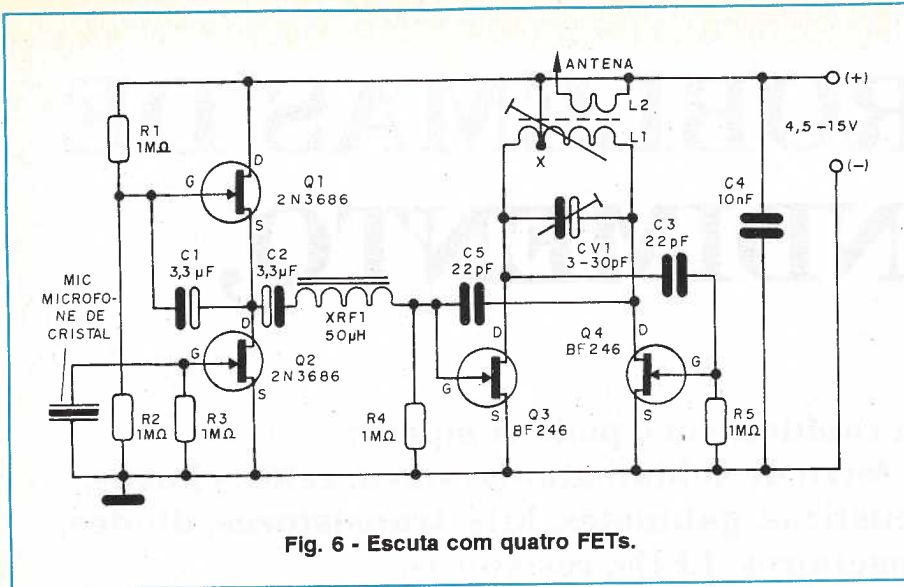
ANTENA
L2
L1
X
(+)
(−)
4,5 -15V
C4
10nF
R1
1MΩ
D
G
S
Q1
2N3686
C1
3,3µF
C2
3,3µF
XRF1
50µH
C5
22pF
CV1
3-30pF
C3
22pF
MIC
MICROFONE DE CRISTAL
Q2
2N3686
R2
1MΩ
R3
1MΩ
R4
1MΩ
Q3
BF246
Q4
BF246
R5
1MΩ
Fig. 6 - Escuta com quatro FETs.